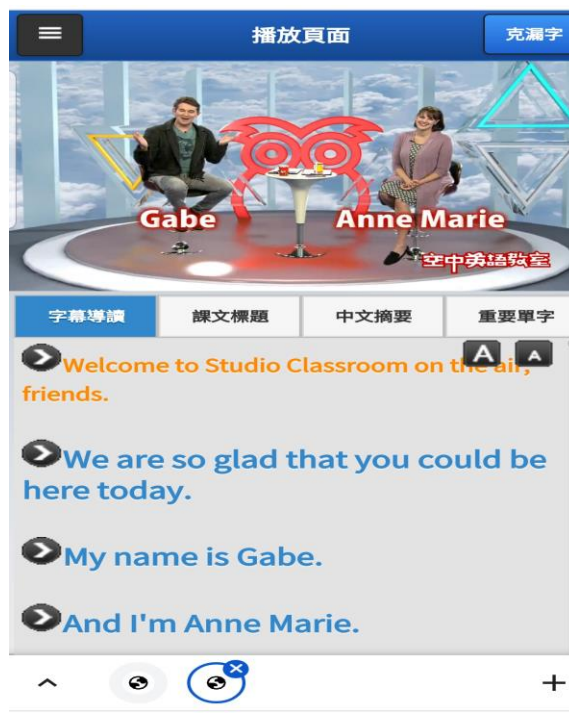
播放頁面

克漏字

Gabe

Anne Marie

空中英語教室

字幕導讀

課文標題

中文摘要

重要單字

A A

Welcome to Studio Classroom on the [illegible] friends.

We are so glad that you could be here today.

My name is Gabe.

And I'm Anne Marie.